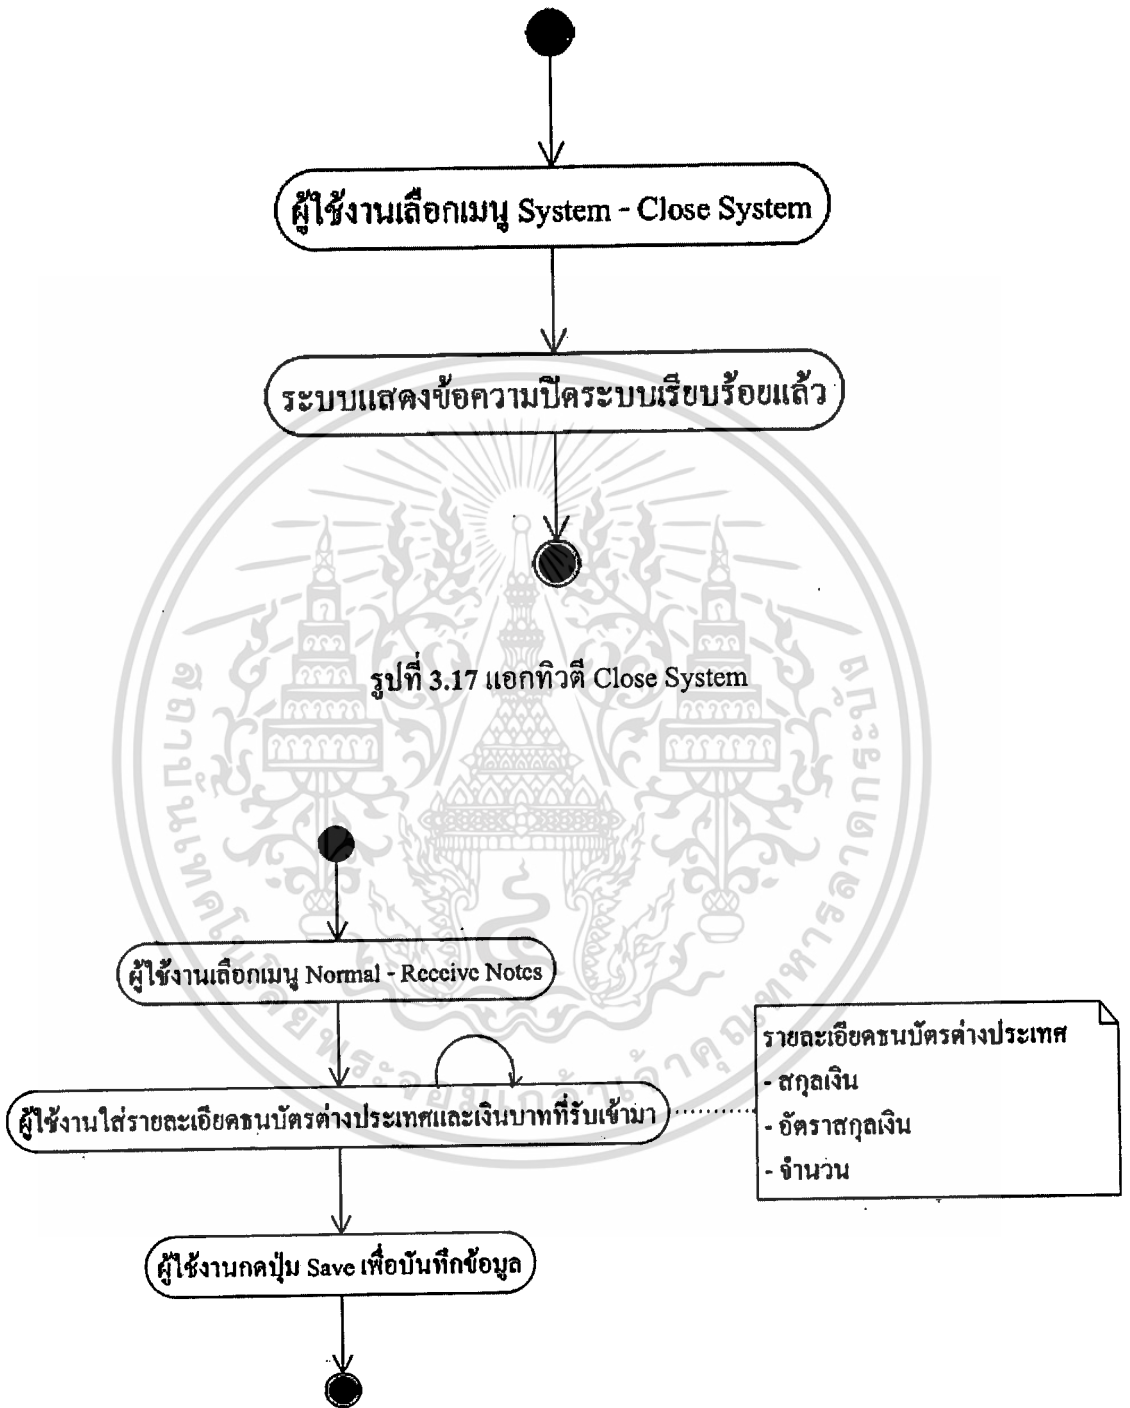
ผู้ใช้งานเลือกเมนู System - Close System

ระบบแสดงข้อความปิดระบบเรียบร้อยแล้ว

รูปที่ 3.17 แอกทิวตี Close System

ผู้ใช้งานเลือกเมนู Normal - Receive Notes

ผู้ใช้งานใส่รายละเอียดธนบัตรต่างประเทศและเงินบาทที่รับเข้ามา

รายละเอียดธนบัตรต่างประเทศ
- สกุลเงิน
- อัตราสกุลเงิน
- จำนวน

ผู้ใช้งานกดปุ่ม Save เพื่อบันทึกข้อมูล

สถาบันเทคโนโลยีพระจอมเกล้าเจ้าคุณทหารลาดกระบัง